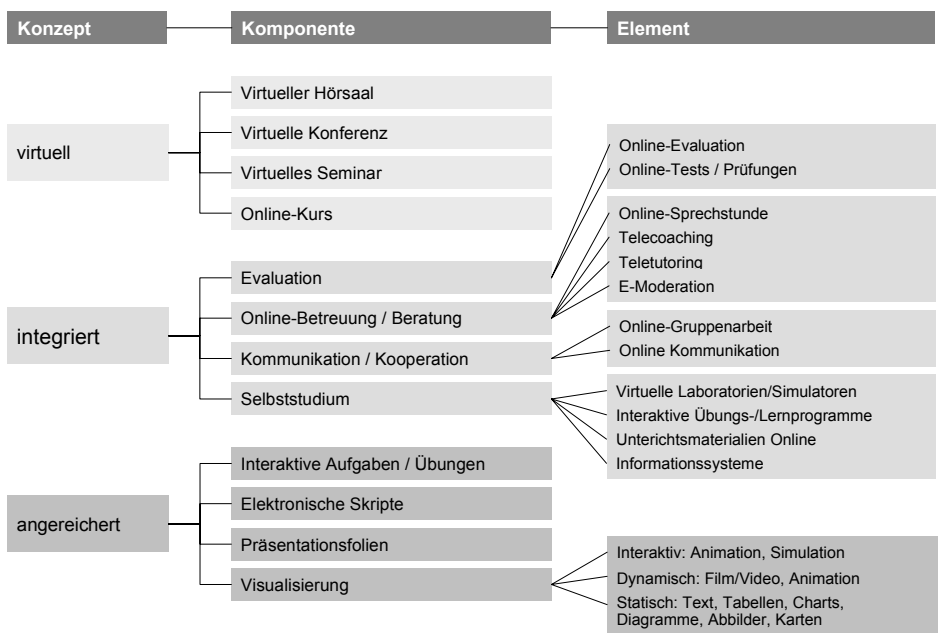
Konzept

Komponente

Element

virtuell

Virtueller Hörsaal

Virtuelle Konferenz

Virtuelles Seminar

Online-Kurs

integriert

Evaluation

Online-Betreuung / Beratung

Kommunikation / Kooperation

Selbststudium

Online-Evaluation
Online-Tests / Prüfungen

Online-Sprechstunde
Telecoaching
Teletutoring
E-Moderation

Online-Gruppenarbeit
Online Kommunikation

Virtuelle Laboratorien/Simulatoren
Interaktive Übungs-/Lernprogramme
Unterrichtsmaterialien Online
Informationssysteme

angereichert

Interaktive Aufgaben / Übungen

Elektronische Skripte

Präsentationsfolien

Visualisierung

Interaktiv: Animation, Simulation
Dynamisch: Film/Video, Animation
Statisch: Text, Tabellen, Charts, Diagramme, Abbilder, Karten